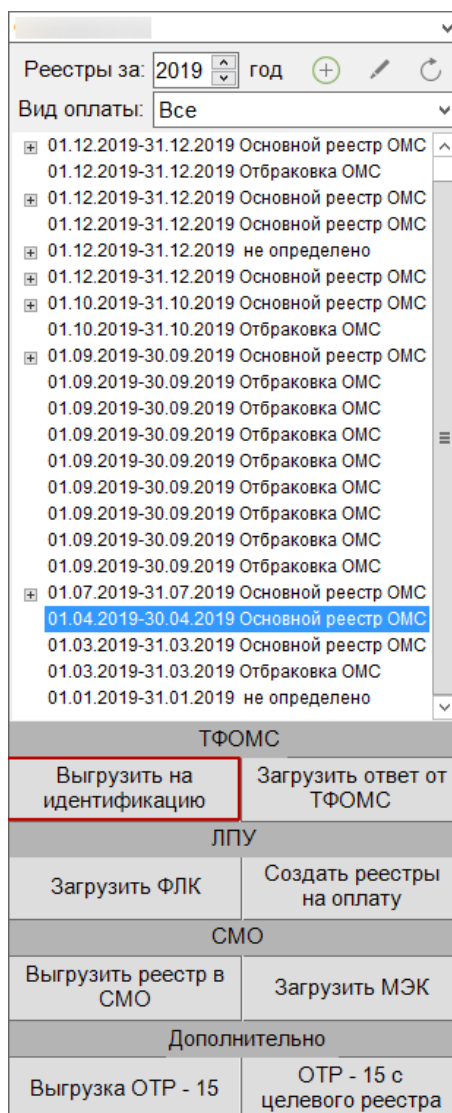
Реестры за: 2019 год

Вид оплаты: Все

01.12.2019-31.12.2019 Основной реестр ОМС
01.12.2019-31.12.2019 Отбраковка ОМС
01.12.2019-31.12.2019 Основной реестр ОМС
01.12.2019-31.12.2019 Основной реестр ОМС
01.12.2019-31.12.2019 не определено
01.12.2019-31.12.2019 Основной реестр ОМС
01.10.2019-31.10.2019 Основной реестр ОМС
01.10.2019-31.10.2019 Отбраковка ОМС
01.09.2019-30.09.2019 Основной реестр ОМС
01.09.2019-30.09.2019 Отбраковка ОМС
01.09.2019-30.09.2019 Отбраковка ОМС
01.09.2019-30.09.2019 Отбраковка ОМС
01.09.2019-30.09.2019 Отбраковка ОМС
01.09.2019-30.09.2019 Отбраковка ОМС
01.09.2019-30.09.2019 Отбраковка ОМС
01.09.2019-30.09.2019 Отбраковка ОМС
01.07.2019-31.07.2019 Основной реестр ОМС
01.04.2019-30.04.2019 Основной реестр ОМС
01.03.2019-31.03.2019 Основной реестр ОМС
01.03.2019-31.03.2019 Отбраковка ОМС
01.01.2019-31.01.2019 не определено

ТФОМС

Выгрузить на идентификацию

Загрузить ответ от ТФОМС

ЛПУ

Загрузить ФЛК

Создать реестры на оплату

СМО

Выгрузить реестр в СМО

Загрузить МЭК

Дополнительно

Выгрузка ОТР - 15

ОТР - 15 с целевого реестра